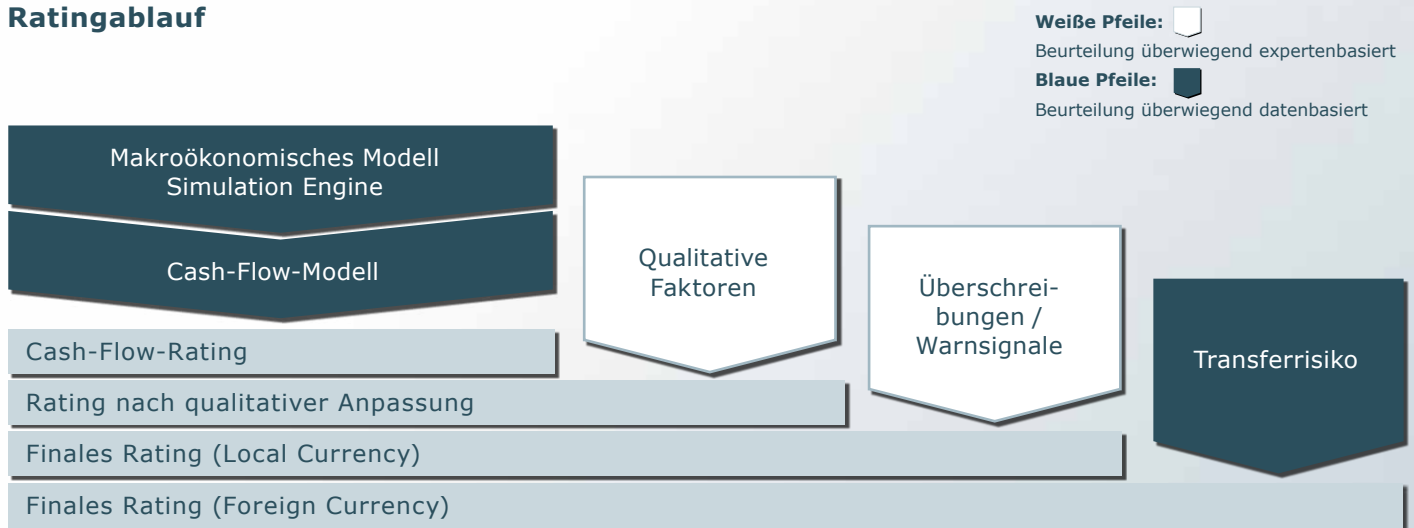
Ratingablauf

Weiße Pfeile:
Beurteilung überwiegend expertenbasiert
Blaue Pfeile:
Beurteilung überwiegend datenbasiert

Makroökonomisches Modell
Simulation Engine

Cash-Flow-Modell

Qualitative Faktoren

Überschreibungen / Warnsignale

Transferrisiko

Cash-Flow-Rating

Rating nach qualitativer Anpassung

Finales Rating (Local Currency)

Finales Rating (Foreign Currency)